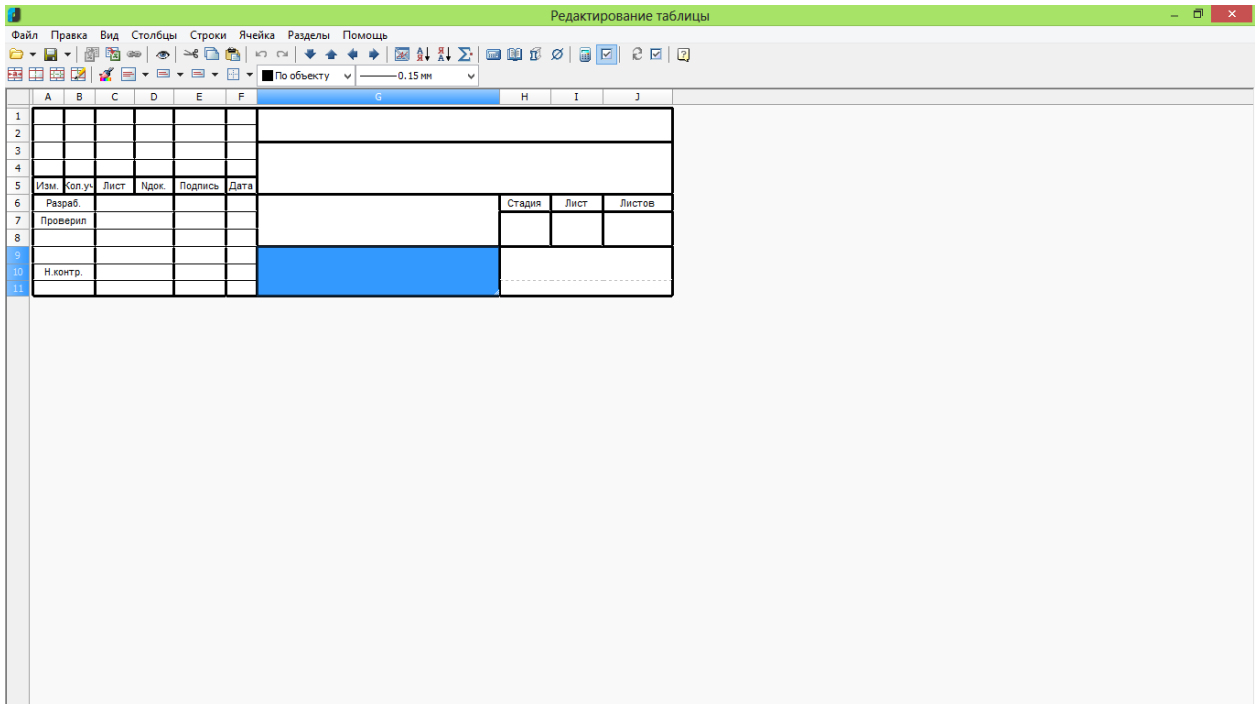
Редактирование таблицы

Файл Правка Вид Столбцы Строки Ячейка Разделы Помощь

По объекту
0.15 мм

|  | A | B | C | D | E | F | G | H | I | J |
|---|---|---|---|---|---|---|---|---|---|---|
| 1 |  |  |  |  |  |  |  |  |  |  |
| 2 |  |  |  |  |  |  |  |  |  |  |
| 3 |  |  |  |  |  |  |  |  |  |  |
| 4 |  |  |  |  |  |  |  |  |  |  |
| 5 | Изм. | Кол.уч | Лист | Nдок. | Подпись | Дата |  |  |  |  |
| 6 | Разраб. |  |  |  |  |  |  | Стадия | Лист | Листов |
| 7 | Проверил |  |  |  |  |  |  |  |  |  |
| 8 |  |  |  |  |  |  |  |  |  |  |
| 9 |  |  |  |  |  |  |  |  |  |  |
| 10 | Н.контр. |  |  |  |  |  |  |  |  |  |
| 11 |  |  |  |  |  |  |  |  |  |  |